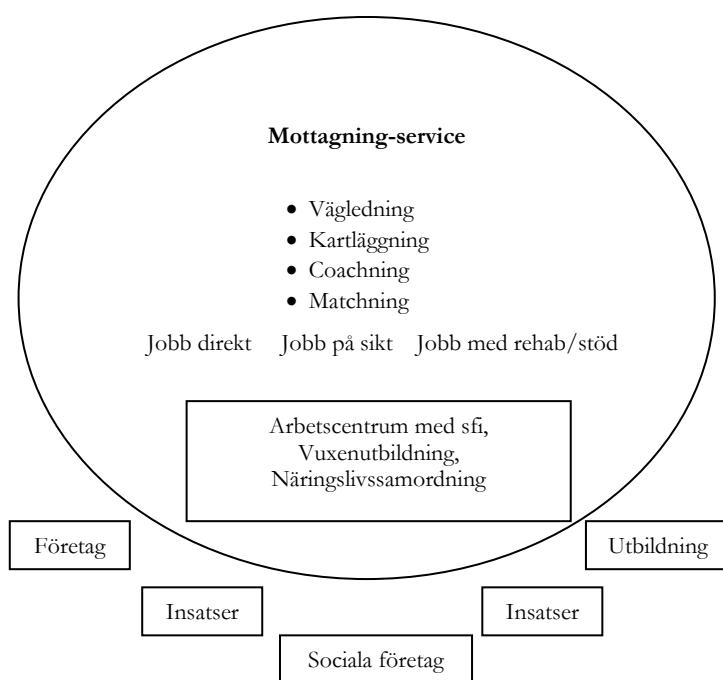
**Mottagning-service**

- Vägledning
- Kartläggning
- Coachning
- Matchning

Jobb direkt Jobb på sikt Jobb med rehab/stöd

Arbetscentrum med sfi, Vuxenutbildning, Näringslivssamordning

Företag

Utbildning

Insatser

Insatser

Sociala företag